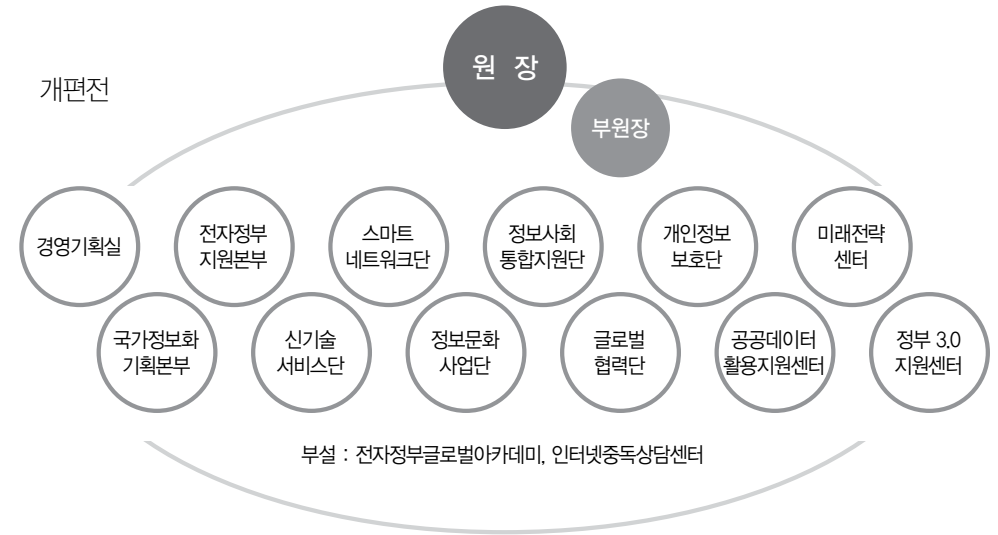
개편전

원 장

부원장

경영기획실

전자정부 지원본부

스마트 네트워크단

정보사회 통합지원단

개인정보 보호단

미래전략 센터

국가정보화 기획본부

신기술 서비스단

정보문화 사업단

글로벌 협력단

공공데이터 활용지원센터

정부 3.0 지원센터

부설 : 전자정부글로벌아카데미, 인터넷중독상담센터